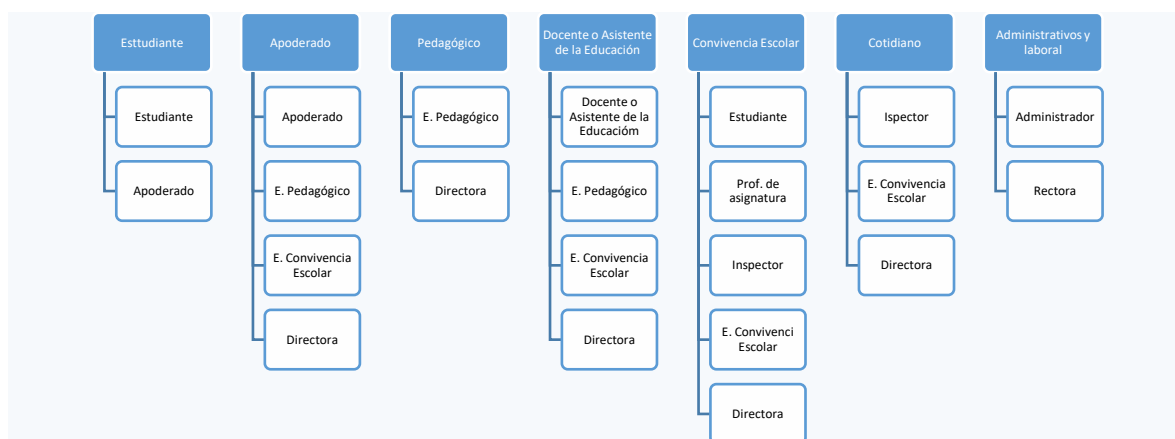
Esttudiante

Estudiante

Apoderado

Apoderado

Apoderado

E. Pedagógico

E. Convivencia Escolar

Directora

Pedagógico

E. Pedagógico

Directora

Docente o Asistente de la Educación

Docente o Asistente de la Educaciòm

E. Pedagógico

E. Convivencia Escolar

Directora

Convivencia Escolar

Estudiante

Prof. de asignatura

Inspector

E. Convivenci Escolar

Directora

Cotidiano

Inspector

E. Convivencia Escolar

Directora

Administrativos y laboral

Administrador

Rectora